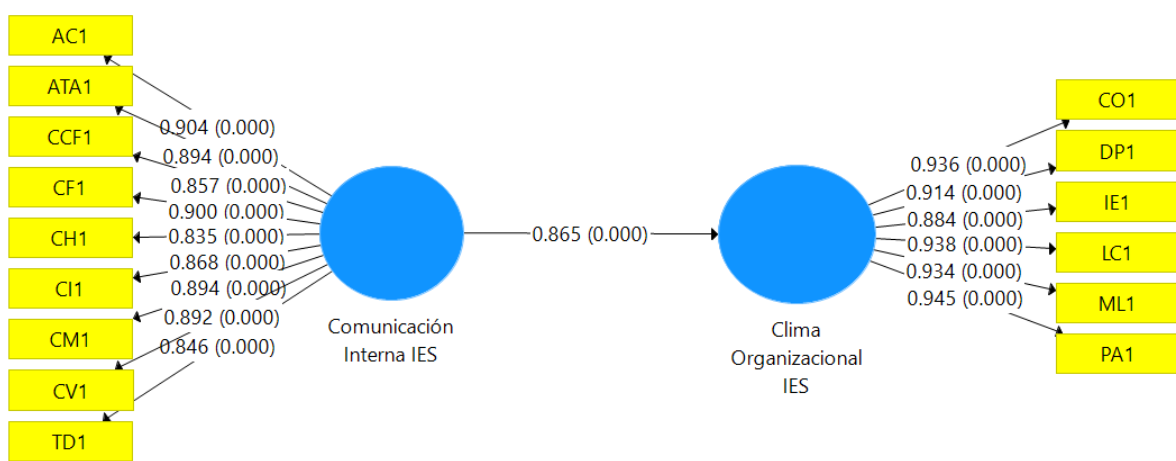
AC1
ATA1
CCF1
CF1
CH1
CI1
CM1
CV1
TD1

0.904 (0.000)
0.894 (0.000)
0.857 (0.000)
0.900 (0.000)
0.835 (0.000)
0.868 (0.000)
0.894 (0.000)
0.892 (0.000)
0.846 (0.000)

Comunicación Interna IES

0.865 (0.000)

Clima Organizacional IES

0.936 (0.000)
0.914 (0.000)
0.884 (0.000)
0.938 (0.000)
0.934 (0.000)
0.945 (0.000)

CO1
DP1
IE1
LC1
ML1
PA1